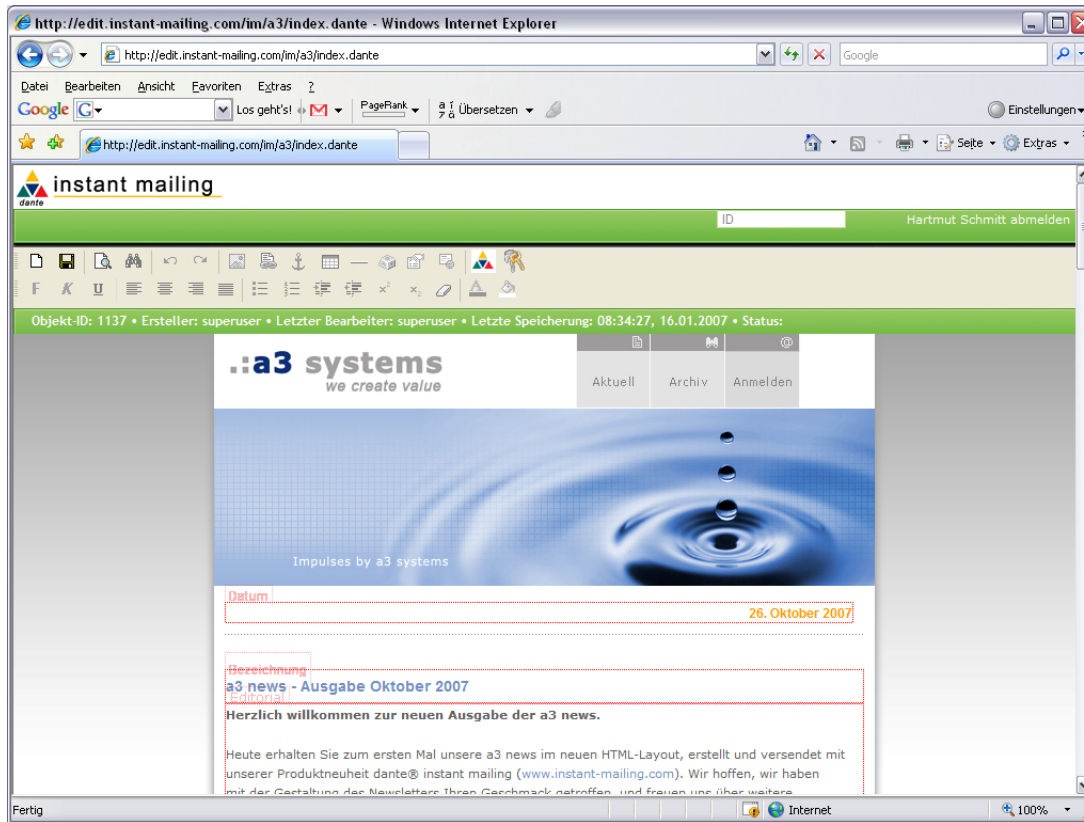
http://edit.instant-mailing.com/im/a3/index.dante - Windows Internet Explorer

http://edit.instant-mailing.com/im/a3/index.dante

Google

Datei Bearbeiten Ansicht Favoriten Extras ?

Google G Los geht's! PageRank Übersetzen Einstellungen

http://edit.instant-mailing.com/im/a3/index.dante

Seite Extras

instant mailing
dante

ID

Hartmut Schmitt abmelden

F K U

Objekt-ID: 1137 • Ersteller: superuser • Letzter Bearbeiter: superuser • Letzte Speicherung: 08:34:27, 16.01.2007 • Status:

.:a3 systems
we create value

Aktuell Archiv Anmelden

Impulses by a3 systems

Datum

26. Oktober 2007

Bezeichnung

a3 news - Ausgabe Oktober 2007

Editorial

Herzlich willkommen zur neuen Ausgabe der a3 news.

Heute erhalten Sie zum ersten Mal unsere a3 news im neuen HTML-Layout, erstellt und versendet mit unserer Produktneuheit dante® instant mailing (www.instant-mailing.com). Wir hoffen, wir haben mit der Gestaltung des Newsletters Ihren Geschmack getroffen, und freuen uns über weitere

Fertig

Internet

100%